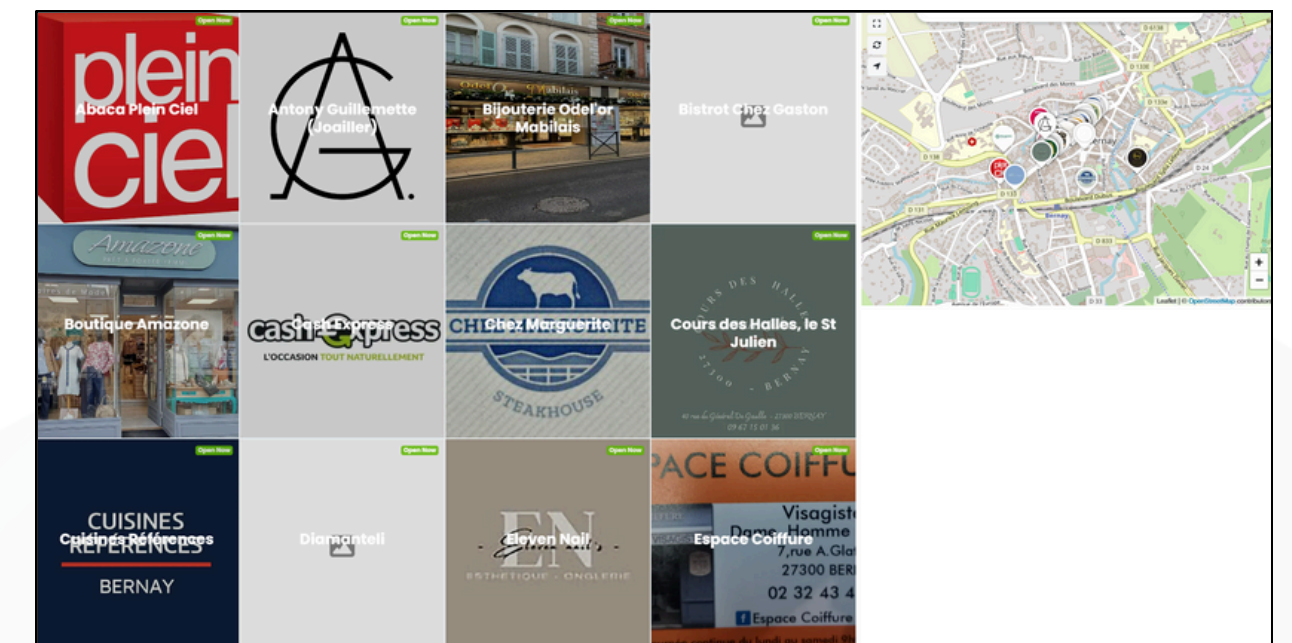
Open Now
plein ciel
Abaca Plein Ciel

Open Now
Antony Guillemette (Joaillier)

Open Now
Bijouterie Odel'or Mabilais

Open Now
Bistrot Chez Gaston

Open Now
Amazone
Boutique Amazone

Open Now
cash express
L'OCCASION TOUT NATURELLEMENT
Cash Express

Open Now
CHEZ MARGUERITE
STEAKHOUSE
Chez Marguerite

Open Now
COURS DES HALLES
27300 - BERNAY
Cours des Halles, le St Julien
09 67 15 01 36

Open Now
CUISINES RÉFÉRENCES
BERNAY
Cuisines Références

Open Now
Diamanteli

Open Now
EN
Eleven Nail
ESTHÉTIQUE - ONGLERIE

PACE COIFFU
Visagiste
Dame Homme
7,rue A.Gla
27300 BERN
02 32 43 4
Espace Coiffure
Espace Coiffure

Bernay
Leaflet | © OpenStreetMap contributors
+
−